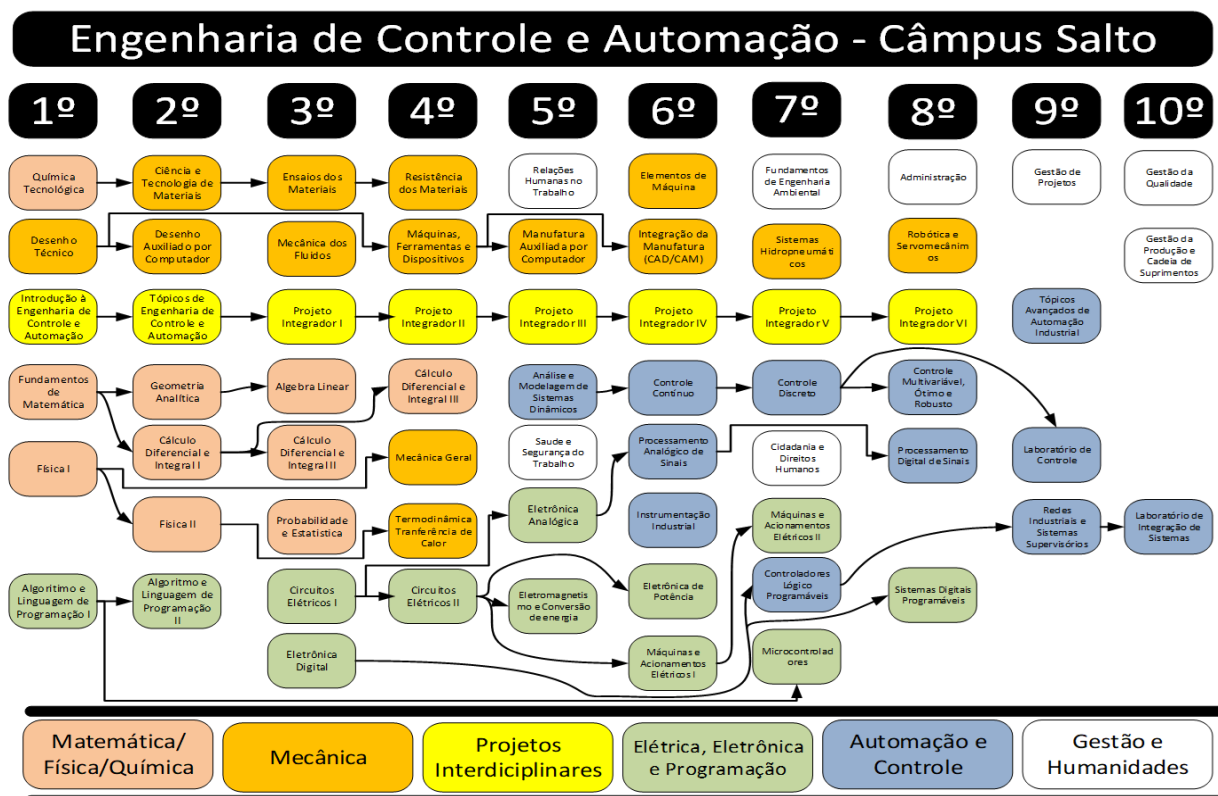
Engenharia de Controle e Automação - Câmpus Salto

1º

2º

3º

4º

5º

6º

7º

8º

9º

10º

Química Tecnológica

Ciência e Tecnologia de Materiais

Ensaios dos Materiais

Resistência dos Materiais

Relações Humanas no Trabalho

Elementos de Máquina

Fundamentos de Engenharia Ambiental

Administração

Gestão de Projetos

Gestão da Qualidade

Desenho Técnico

Desenho Auxiliado por Computador

Mecânica dos Fluidos

Máquinas, Ferramentas e Dispositivos

Manufatura Auxiliada por Computador

Integração da Manufatura (CAD/CAM)

Sistemas Hidropneumáticos

Robótica e Servomecânimos

Gestão da Produção e Cadeia de Suprimentos

Introdução à Engenharia de Controle e Automação

Tópicos de Engenharia de Controle e Automação

Projeto Integrador I

Projeto Integrador II

Projeto Integrador III

Projeto Integrador IV

Projeto Integrador V

Projeto Integrador VI

Tópicos Avançados de Automação Industrial

Fundamentos de Matemática

Geometria Analítica

Algebra Linear

Cálculo Diferencial e Integral III

Análise e Modelagem de Sistemas Dinâmicos

Controle Contínuo

Controle Discreto

Controle Multivariável, Ótimo e Robusto

Física I

Cálculo Diferencial e Integral I

Cálculo Diferencial e Integral II

Mecânica Geral

Saude e Segurança do Trabalho

Processamento Analógico de Sinais

Cidadania e Direitos Humanos

Processamento Digital de Sinais

Laboratório de Controle

Física II

Probabilidade e Estatística

Termodinâmica Tranferência de Calor

Eletrônica Analógica

Instrumentação Industrial

Máquinas e Acionamentos Elétricos II

Redes Industriais e Sistemas Supervisórios

Laboratório de Integração de Sistemas

Algoritmo e Linguagem de Programação I

Algoritmo e Linguagem de Programação II

Circuitos Elétricos I

Circuitos Elétricos II

Eletromagnetismo e Conversão de energia

Eletrônica de Potência

Controladores Lógico Programáveis

Sistemas Digitais Programáveis

Eletrônica Digital

Máquinas e Acionamentos Elétricos I

Microcontroladores

Matemática/ Física/Química

Mecânica

Projetos Interdiciplinares

Elétrica, Eletrônica e Programação

Automação e Controle

Gestão e Humanidades